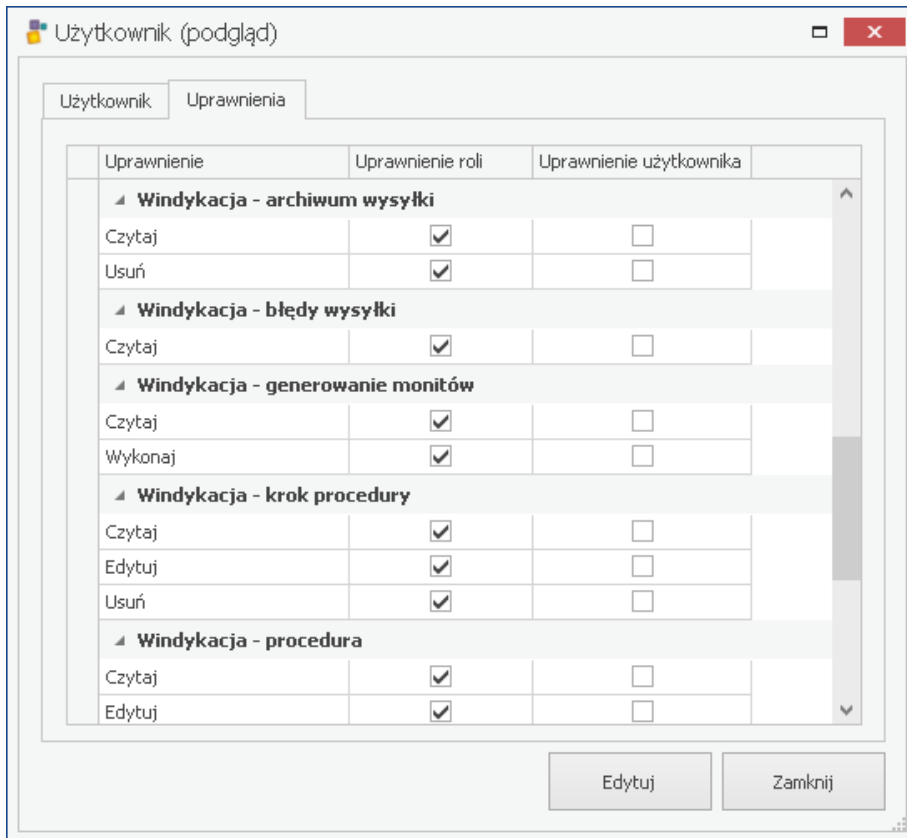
Użytkownik (podgląd)

Użytkownik | Uprawnienia

| Uprawnienie | Uprawnienie roli | Uprawnienie użytkownika |
|---|---|---|
| **Windykacja - archiwum wysyłki** | | |
| Czytaj | ☑ | ☐ |
| Usuń | ☑ | ☐ |
| **Windykacja - błędy wysyłki** | | |
| Czytaj | ☑ | ☐ |
| **Windykacja - generowanie monitów** | | |
| Czytaj | ☑ | ☐ |
| Wykonaj | ☑ | ☐ |
| **Windykacja - krok procedury** | | |
| Czytaj | ☑ | ☐ |
| Edytuj | ☑ | ☐ |
| Usuń | ☑ | ☐ |
| **Windykacja - procedura** | | |
| Czytaj | ☑ | ☐ |
| Edytuj | ☑ | ☐ |

Edytuj
Zamknij